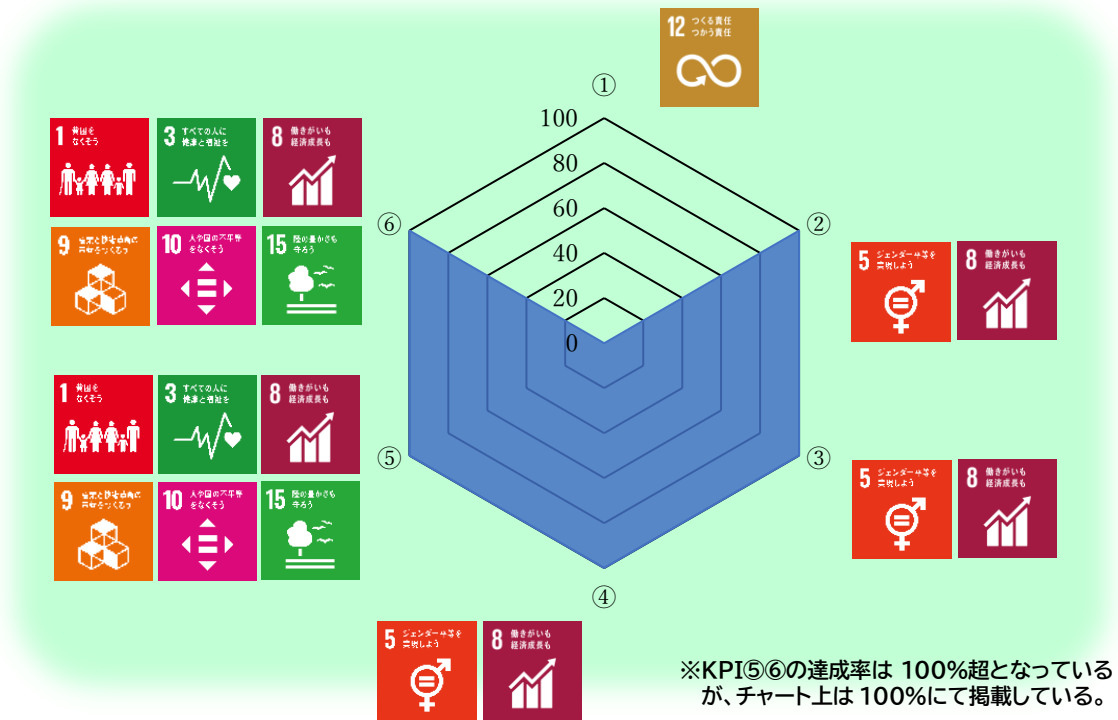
12 つくる責任 つかう責任

①

100

80

60

40

20

0

⑥

②

③

④

⑤

1 貧困を なくそう

3 すべての人に 健康と福祉を

8 働きがいも 経済成長も

9 産業と技術革新の 基盤をつくろう

10 人や国の不平等 をなくそう

15 陸の豊かさも 守ろう

1 貧困を なくそう

3 すべての人に 健康と福祉を

8 働きがいも 経済成長も

9 産業と技術革新の 基盤をつくろう

10 人や国の不平等 をなくそう

15 陸の豊かさも 守ろう

5 ジェンダー平等を 実現しよう

8 働きがいも 経済成長も

5 ジェンダー平等を 実現しよう

8 働きがいも 経済成長も

5 ジェンダー平等を 実現しよう

8 働きがいも 経済成長も

※KPI⑤⑥の達成率は 100%超となっているが、チャート上は 100%にて掲載している。